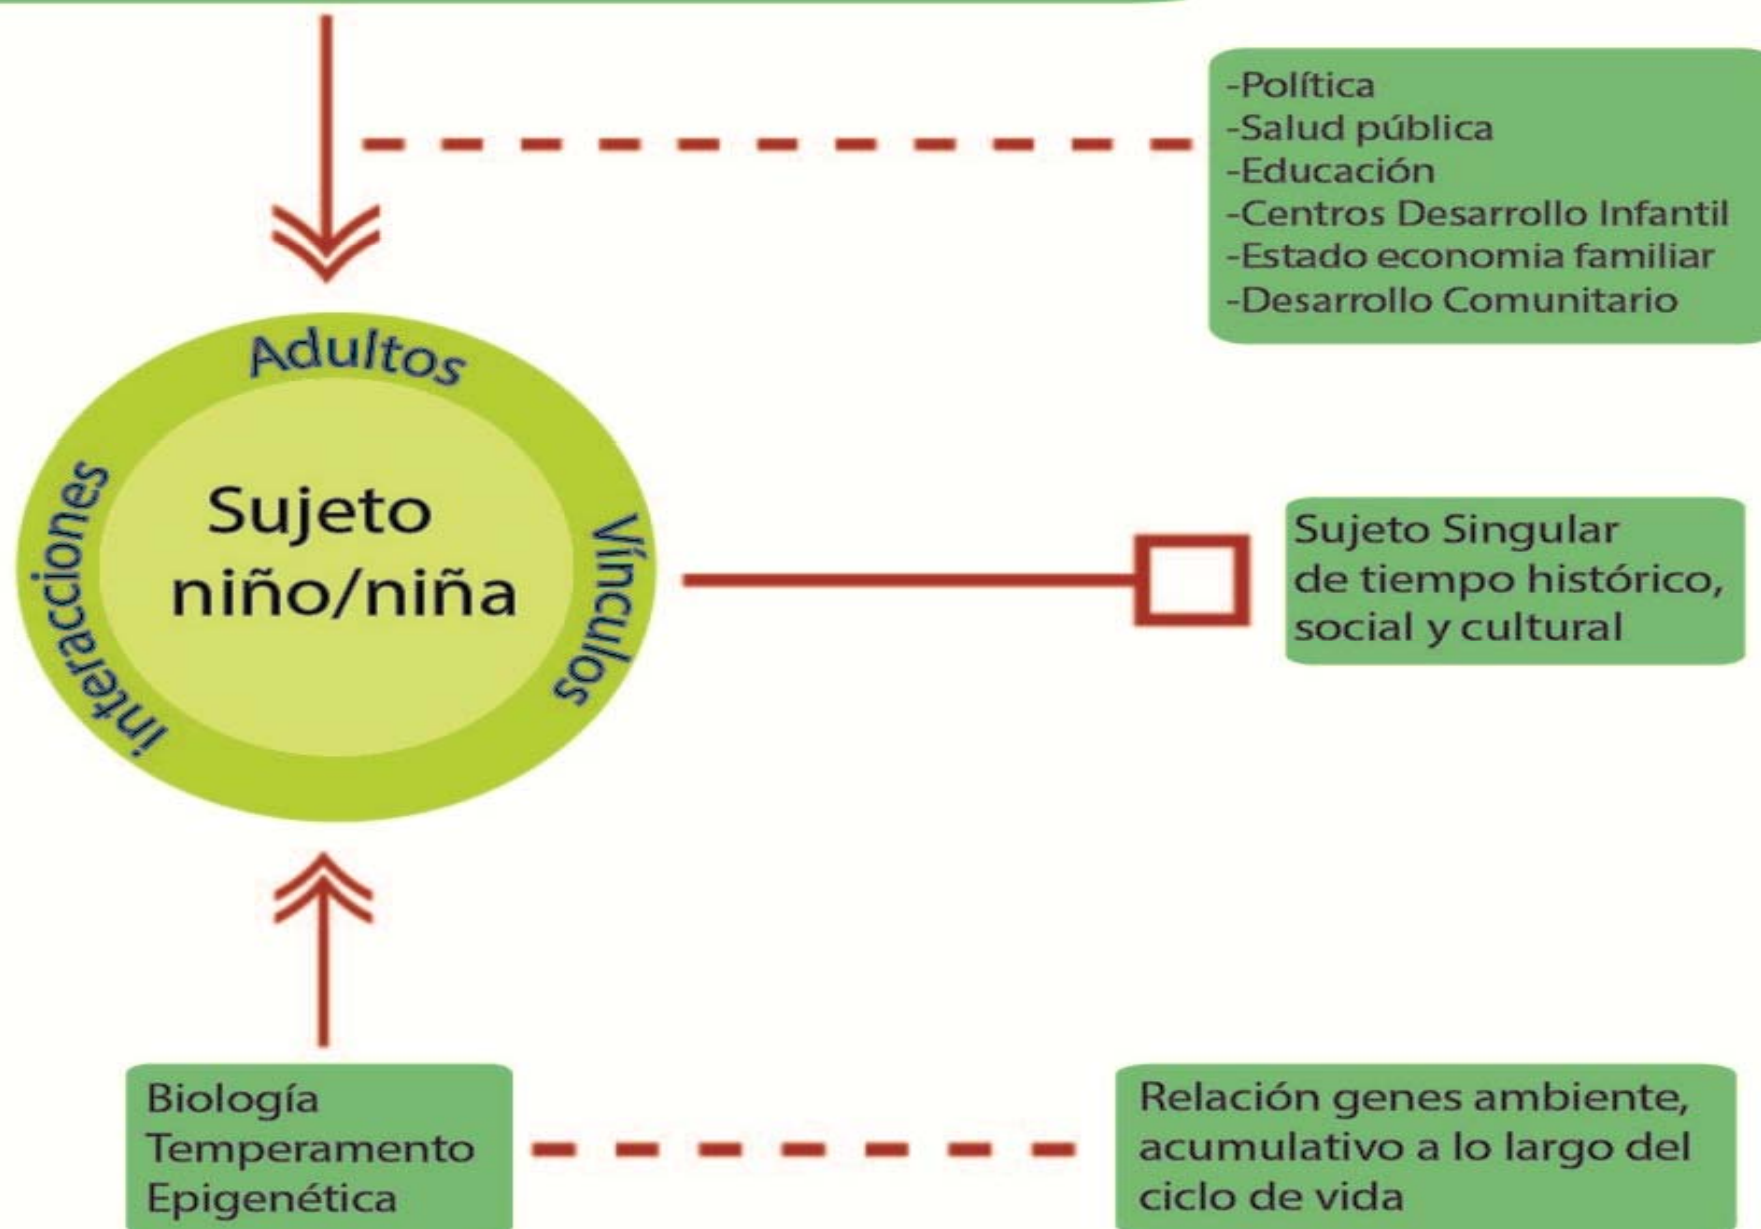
-Política
-Salud pública
-Educación
-Centros Desarrollo Infantil
-Estado economia familiar
-Desarrollo Comunitario

Adultos

Interacciones

Sujeto niño/niña

Vínculos

Sujeto Singular de tiempo histórico, social y cultural

Biología
Temperamento
Epigenética

Relación genes ambiente, acumulativo a lo largo del ciclo de vida